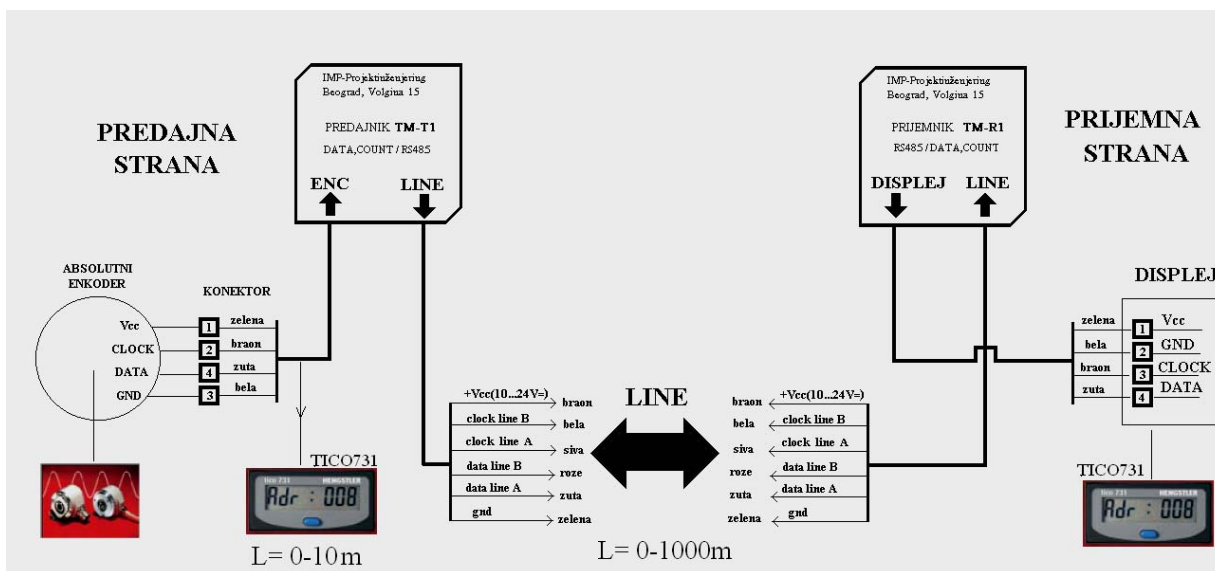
PREDAJNA STRANA

IMP-Projektinženjering
Beograd, Volgina 15

PREDAJNIK TM-T1
DATA,COUNT / RS485

ENC
LINE

IMP-Projektinženjering
Beograd, Volgina 15

PRIJEMNIK TM-R1
RS485 / DATA,COUNT

DISPLEJ
LINE

PRIJEMNA STRANA

ABSOLUTNI ENKODER

KONEKTOR

Vcc
CLOCK
DATA
GND

1 zelena
2 braon
4 zuta
3 bela

DISPLEJ

zelena 1 Vcc
bela 2 GND
braon 3 CLOCK
zuta 4 DATA

+Vcc(10...24V=) braon
clock line B bela
clock line A siva
data line B roze
data line A zuta
gnd zelena

LINE

braon +Vcc(10...24V=)
bela clock line B
siva clock line A
roze data line B
zuta data line A
zelena gnd

TICO731
tico 731 HENGSTLER
Adr : 008

TICO731
tico 731 HENGSTLER
Adr : 008

L= 0-10m

L= 0-1000m